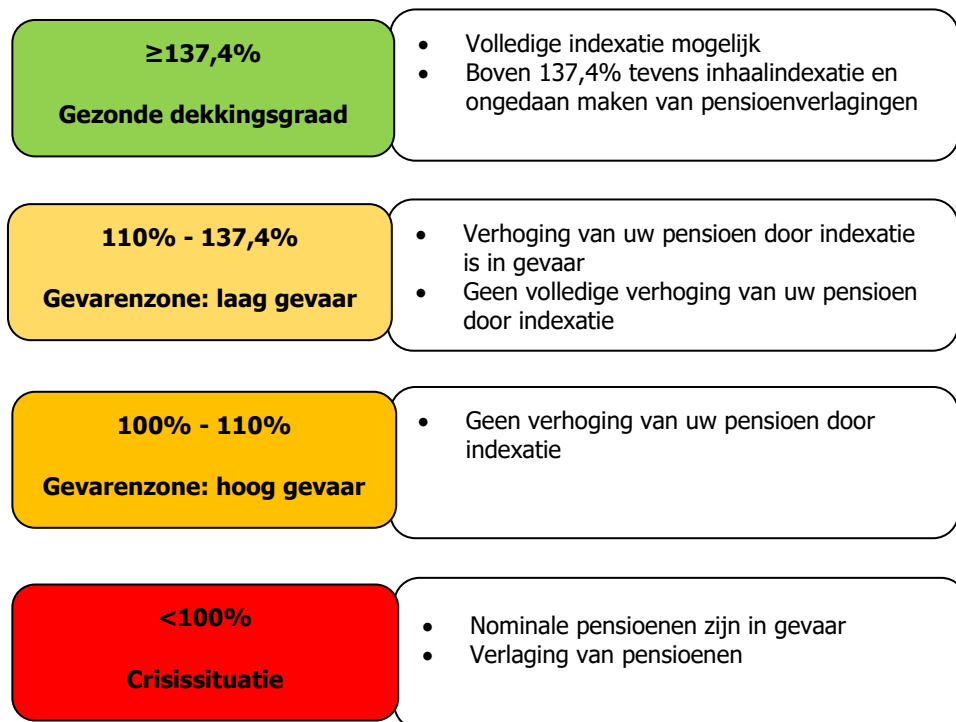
≥137,4%

Gezonde dekkingsgraad

- Volledige indexatie mogelijk
- Boven 137,4% tevens inhaalindexatie en ongedaan maken van pensioenverlagingen

110% - 137,4%

Gevarenzone: laag gevaar

- Verhoging van uw pensioen door indexatie is in gevaar
- Geen volledige verhoging van uw pensioen door indexatie

100% - 110%

Gevarenzone: hoog gevaar

- Geen verhoging van uw pensioen door indexatie

<100%

Crisissituatie

- Nominale pensioenen zijn in gevaar
- Verlaging van pensioenen